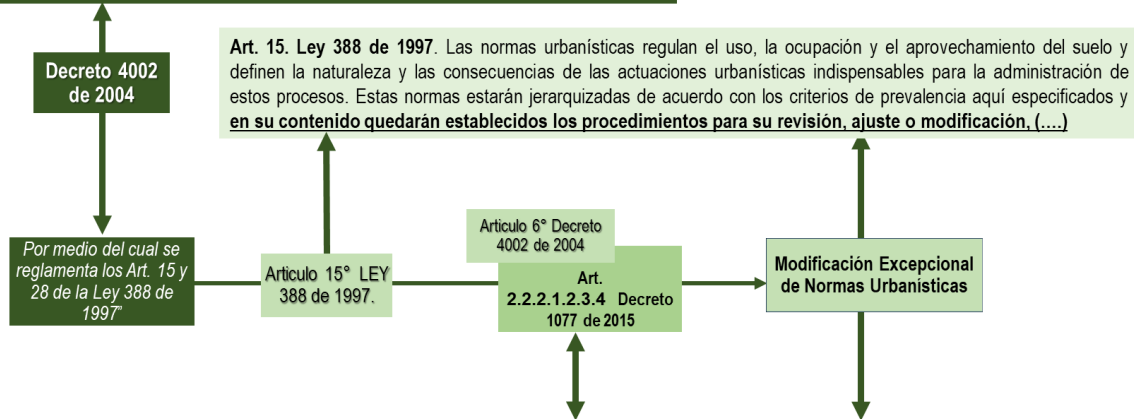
Decreto 4002 de 2004

Art. 15. Ley 388 de 1997. Las normas urbanísticas regulan el uso, la ocupación y el aprovechamiento del suelo y definen la naturaleza y las consecuencias de las actuaciones urbanísticas indispensables para la administración de estos procesos. Estas normas estarán jerarquizadas de acuerdo con los criterios de prevalencia aquí especificados y en su contenido quedarán establecidos los procedimientos para su revisión, ajuste o modificación, (….)

Por medio del cual se reglamenta los Art. 15 y 28 de la Ley 388 de 1997"

Articulo 15° LEY 388 de 1997.

Articulo 6° Decreto 4002 de 2004

Art. 2.2.2.1.2.3.4 Decreto 1077 de 2015

Modificación Excepcional de Normas Urbanísticas